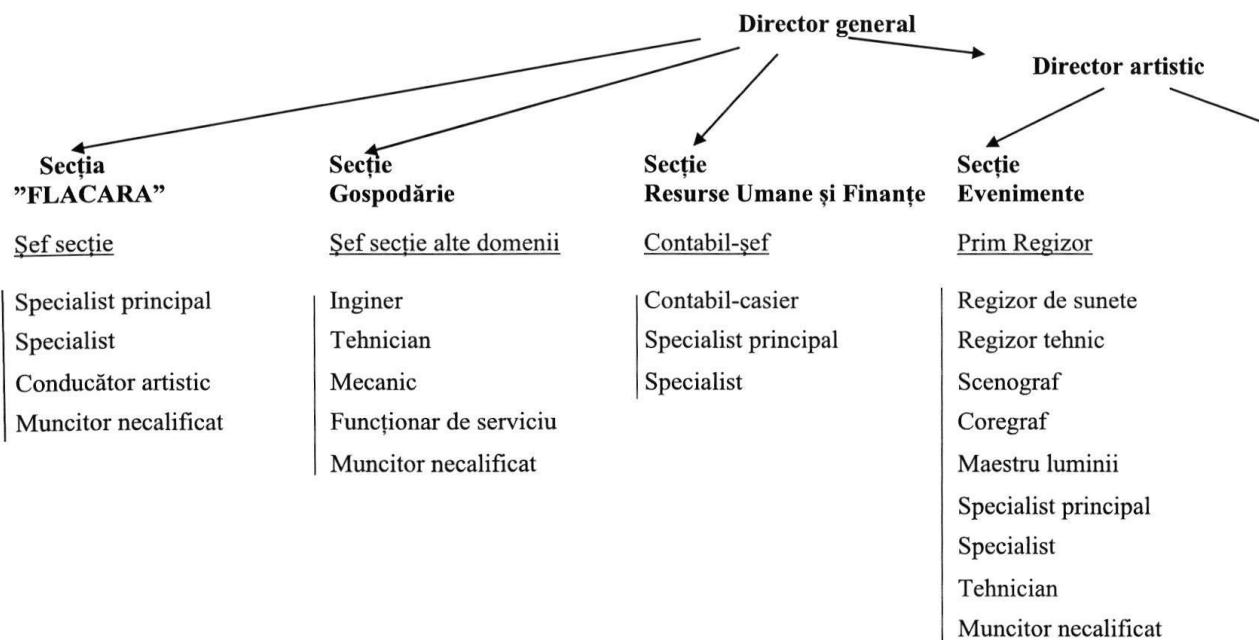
Director general

Director artistic

Secția
”FLACARA”

Șef secție

Specialist principal
Specialist
Conducător artistic
Muncitor necalificat

Secție
Gospodărie

Șef secție alte domenii

Inginer
Tehnician
Mecanic
Funcționar de serviciu
Muncitor necalificat

Secție
Resurse Umane și Finanțe

Contabil-șef

Contabil-casier
Specialist principal
Specialist

Secție
Evenimente

Prim Regizor

Regizor de sunete
Regizor tehnic
Scenograf
Coregraf
Maestru luminii
Specialist principal
Specialist
Tehnician
Muncitor necalificat